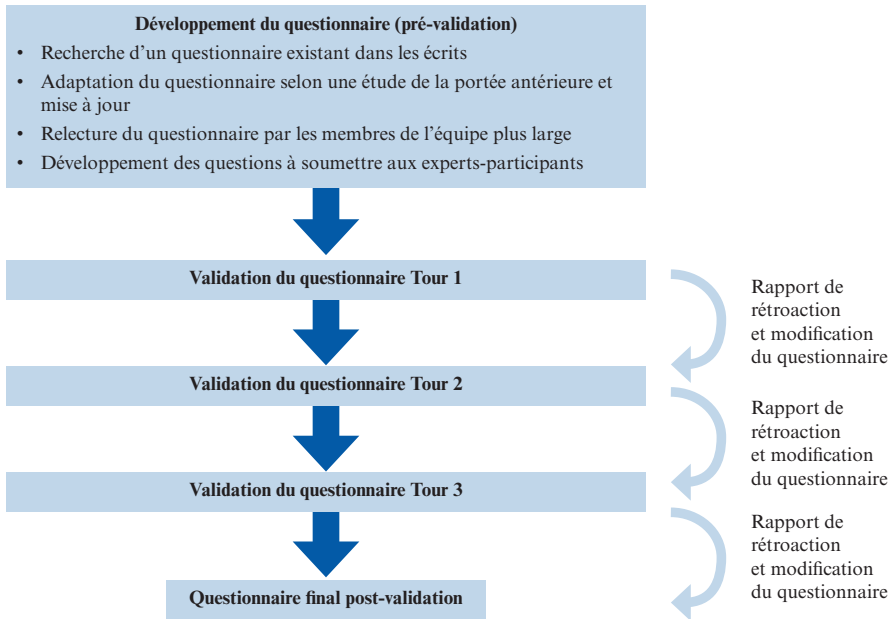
**Développement du questionnaire (pré-validation)**

• Recherche d'un questionnaire existant dans les écrits

• Adaptation du questionnaire selon une étude de la portée antérieure et mise à jour

• Relecture du questionnaire par les membres de l'équipe plus large

• Développement des questions à soumettre aux experts-participants

**Validation du questionnaire Tour 1**

Rapport de rétroaction et modification du questionnaire

**Validation du questionnaire Tour 2**

Rapport de rétroaction et modification du questionnaire

**Validation du questionnaire Tour 3**

Rapport de rétroaction et modification du questionnaire

**Questionnaire final post-validation**